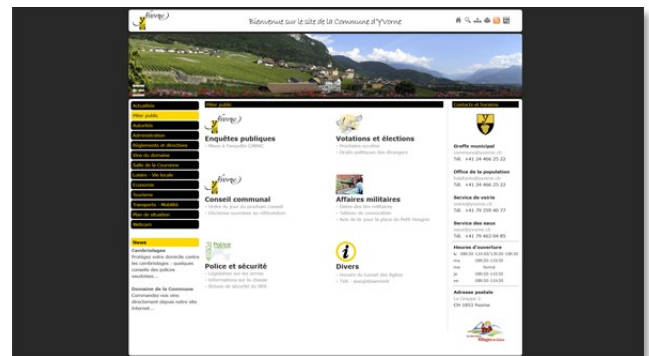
Yvorne

Bienvenue sur le site de la Commune d'Yvorne

Actualités
Pilier public
Autorités
Administration
Règlements et directives
Vie du domaine
Salle de la Couronne
Loisirs - Vie locale
Economie
Tourisme
Transports - Mobilité
Plan de situation
Webcam

News
Cambriolages
Protégez votre domicile contre les cambriolages : quelques conseils des polices vaudoises ...

Domaine de la Commune
Commandez nos vins directement depuis notre site Internet ...

Pilier public

Enquêtes publiques
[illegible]

Votations et élections
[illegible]
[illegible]

Conseil communal
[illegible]
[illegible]

Affaires militaires
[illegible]
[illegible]
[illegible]

Police et sécurité
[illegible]
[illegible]
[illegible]

Divers
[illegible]
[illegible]

Contacts et horaires

Greffe municipal
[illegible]
Tél. +41 24 466 25 22

Office de la population
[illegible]
Tél. +41 24 466 25 22

Service de voirie
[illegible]
Tél. +41 79 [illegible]

Service des eaux
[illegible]
Tél. +41 79 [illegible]

Heures d'ouverture
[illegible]

Adresse postale
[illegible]
CH 1853 Yvorne